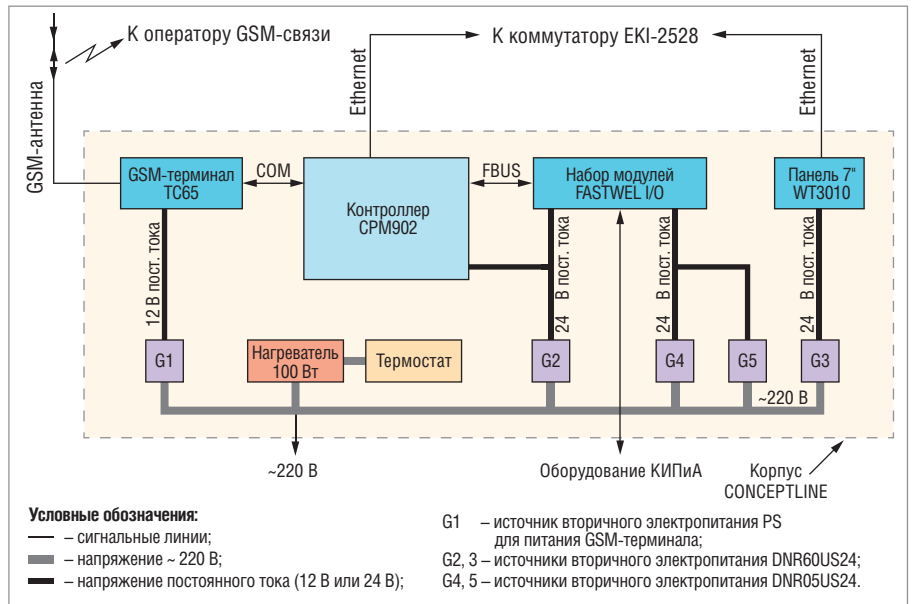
К оператору GSM-связи

К коммутатору EKI-2528

GSM-антенна

Ethernet

Ethernet

GSM-терминал TC65

COM

Контроллер CPM902

FBUS

Набор модулей FASTWEL I/O

Панель 7" WT3010

12 В пост. тока

24 В пост. тока

24 В пост. тока

24 В пост. тока

G1

Нагреватель 100 Вт

Термостат

G2

G4

G5

G3

~220 В

~220 В

Оборудование КИПиА

Корпус CONCEPTLINE

Условные обозначения:
– сигнальные линии;
– напряжение ~ 220 В;
– напряжение постоянного тока (12 В или 24 В);

G1 – источник вторичного электропитания PS для питания GSM-терминала;
G2, 3 – источники вторичного электропитания DNR60US24;
G4, 5 – источники вторичного электропитания DNR05US24.